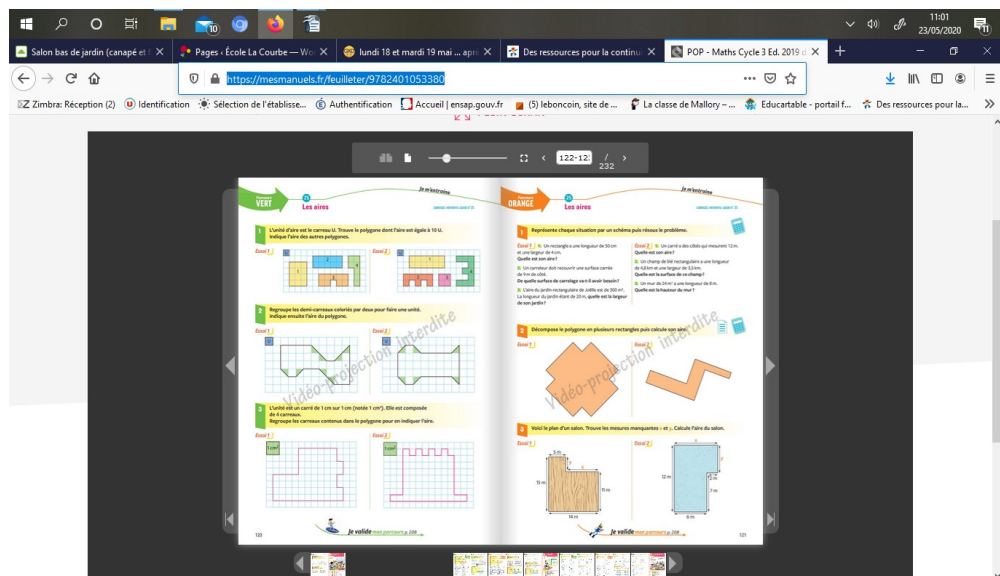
10

11:01
23/05/2020

Salon bas de jardin (canapé et
Pages · École La Courbe — Wo
lundi 18 et mardi 19 mai ... apr
Des ressources pour la continu
POP - Maths Cycle 3 Ed. 2019

https://mesmanuels.fr/feuilleter/9782401053380

Zimbra: Réception (2)
Identification
Sélection de l'établisse...
Authentification
Accueil | ensap.gouv.fr
(5) leboncoin, site de ...
La classe de Mallory – ...
Educartable - portail f...
Des ressources pour la...

122-123 / 232

Parcours VERT
Les aires
Je m'entraîne

1 L'unité d'aire est le carreau U. Trouve le polygone dont l'aire est égale à 10 U. Indique l'aire des autres polygones.
Essai 1
Essai 2

2 Regroupe les demi-carreaux coloriés par deux pour faire une unité. Indique ensuite l'aire du polygone.
Essai 1
Essai 2

3 L'unité est un carré de 1 cm sur 1 cm (notée 1 cm²). Elle est composée de 4 carreaux. Regroupe les carreaux contenus dans le polygone pour en indiquer l'aire.
Essai 1
Essai 2
1 cm²
1 cm²

Je valide mon parcours p. 208
122

Parcours ORANGE
Les aires
Je m'entraîne

1 Représente chaque situation par un schéma puis résous le problème.
Essai 1
a. Un rectangle a une longueur de 30 cm et une largeur de 4 cm. Quelle est son aire ?
b. Un carreleur doit recouvrir une surface carrée de 9 m de côté. De quelle surface de carrelage va-t-il avoir besoin ?
c. L'aire du jardin rectangulaire de Joëlle est de 300 m². La longueur du jardin étant de 20 m, quelle est la largeur de son jardin ?
Essai 2
a. Un carré a des côtés qui mesurent 12 m. Quelle est son aire ?
b. Un champ de blé rectangulaire a une longueur de 4,8 km et une largeur de 3,5 km. Quelle est la surface de ce champ ?
c. Un mur de 24 m² a une longueur de 8 m. Quelle est la hauteur du mur ?

2 Décompose le polygone en plusieurs rectangles puis calcule son aire.
Essai 1
Essai 2

3 Voici le plan d'un salon. Trouve les mesures manquantes x et y. Calcule l'aire du salon.
Essai 1
Essai 2
5 m
15 m
15 m
14 m
12 m
7 m
8 m

Je valide mon parcours p. 208
123

Vidéo-projection interdite
Vidéo-projection interdite